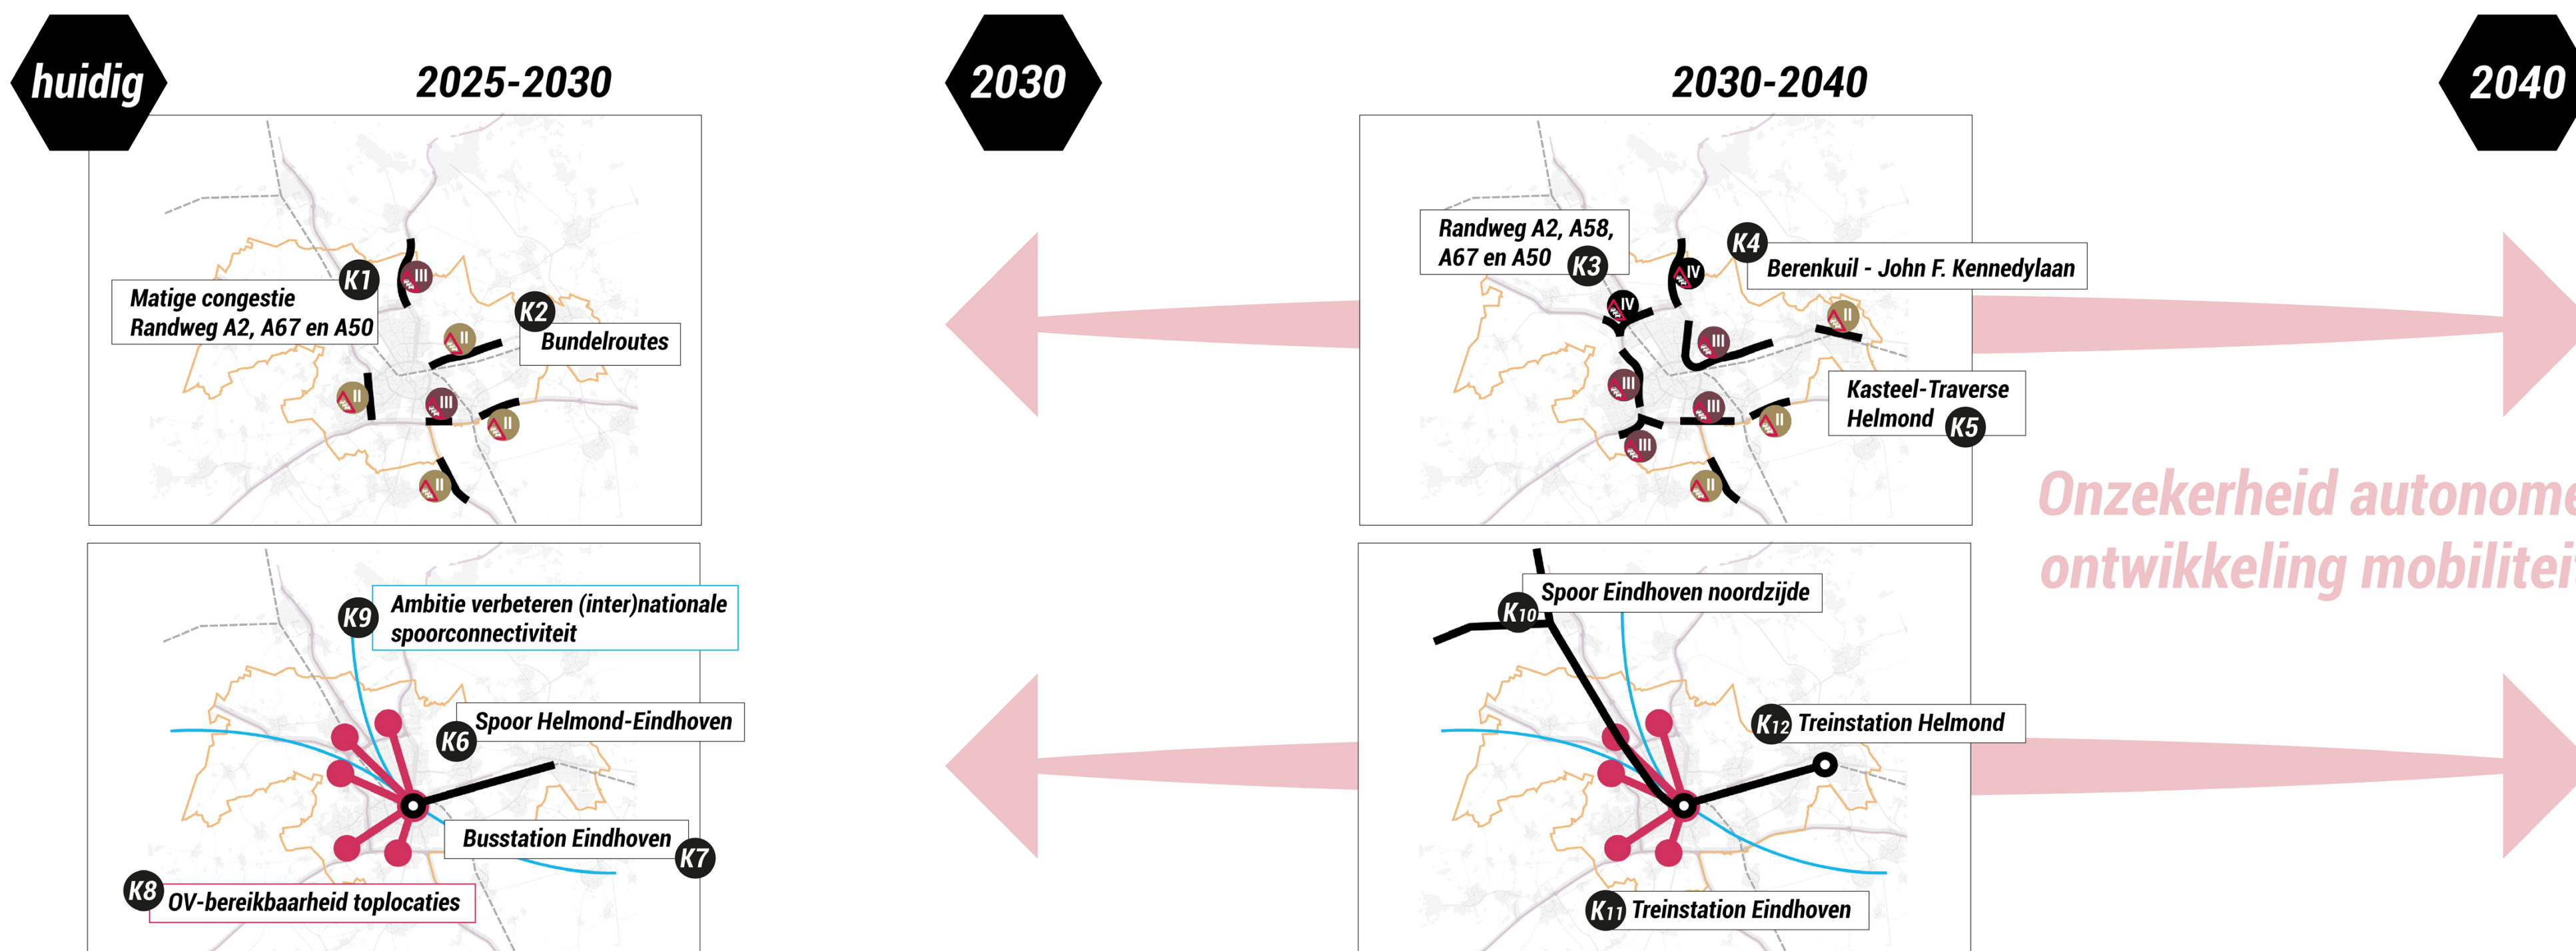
huidig

2025-2030

2030

2030-2040

2040

K1 Matige congestie Randweg A2, A67 en A50

III

K2 Bundelroutes

II

II

III

II

II

K3 Randweg A2, A58, A67 en A50

K4 Berenkuil - John F. Kennedylaan

IV

IV

II

III

III

III

II

III

II

K5 Kasteel-Traverse Helmond

Onzekerheid autonome ontwikkeling mobiliteit

K9 Ambitie verbeteren (inter)nationale spoorconnectiviteit

K6 Spoor Helmond-Eindhoven

K7 Busstation Eindhoven

K8 OV-bereikbaarheid toplocaties

K10 Spoor Eindhoven noordzijde

K12 Treinstation Helmond

K11 Treinstation Eindhoven